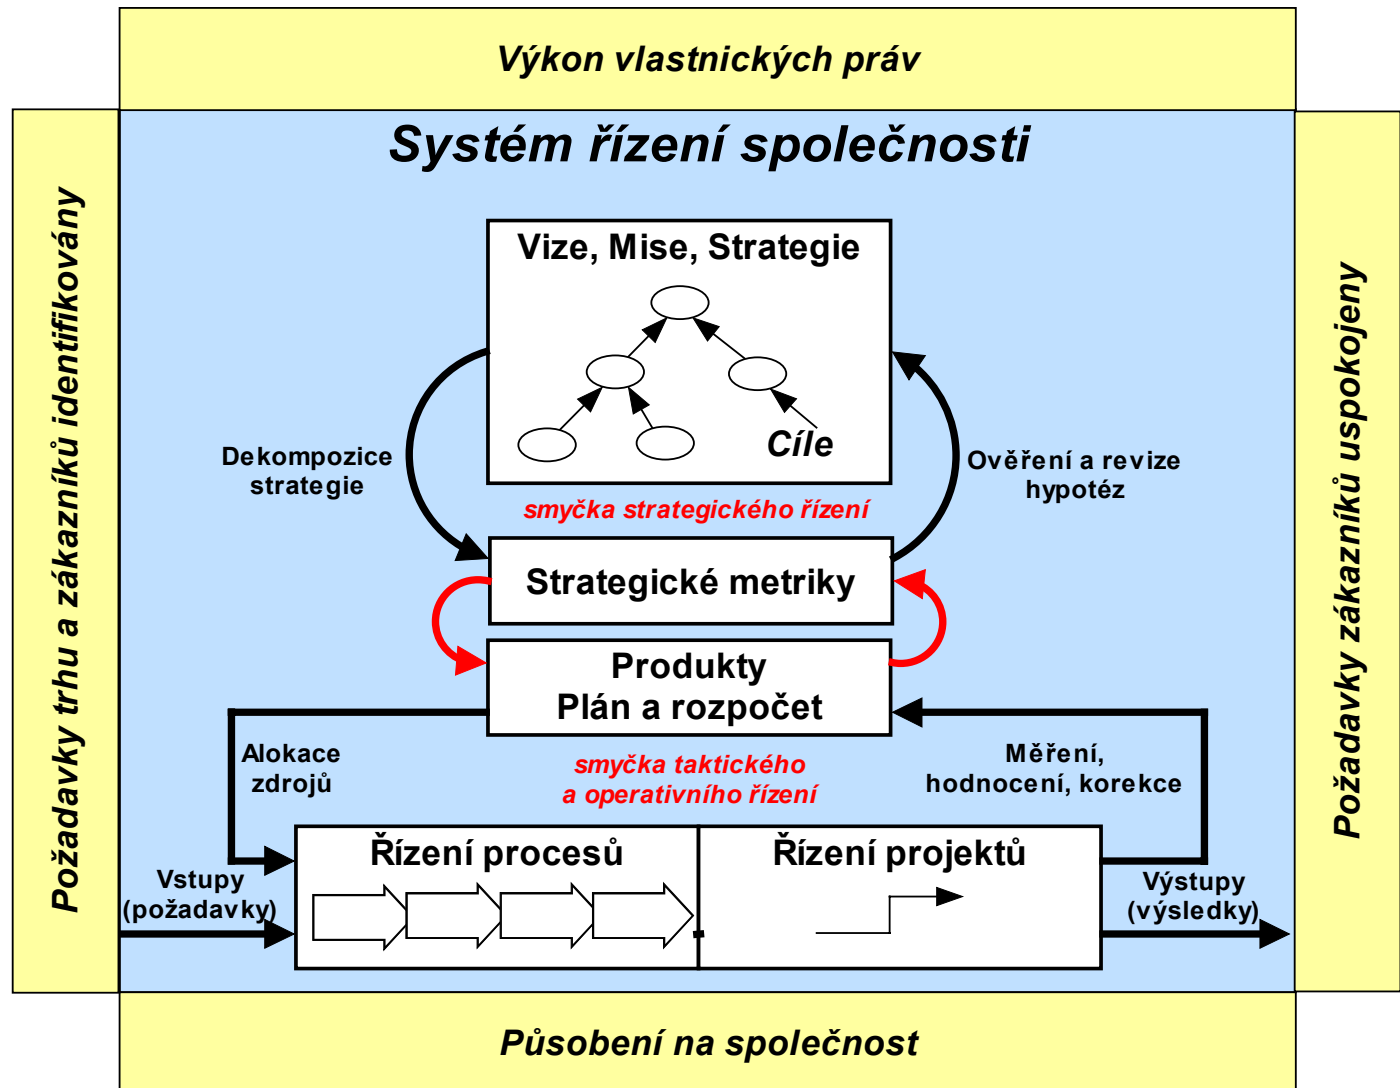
Výkon vlastnických práv

Požadavky trhu a zákazníků identifikovány

Systém řízení společnosti

Vize, Mise, Strategie

Cíle

Dekompozice strategie

Ověření a revize hypotéz

smyčka strategického řízení

Strategické metriky

Produkty
Plán a rozpočet

Alokace zdrojů

smyčka taktického a operativního řízení

Měření, hodnocení, korekce

Řízení procesů

Řízení projektů

Vstupy (požadavky)

Výstupy (výsledky)

Požadavky zákazníků uspokojeny

Působení na společnost